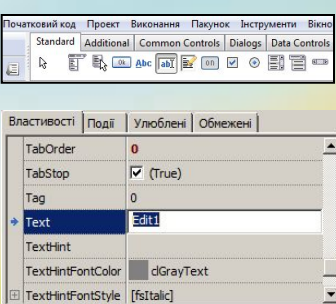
Початковий код Проект Виконання Пакунок Інструменти Вікно

Standard Additional Common Controls Dialogs Data Controls

Властивості Події Улюблені Обмежені

| | |
|---|---|
| TabOrder | 0 |
| TabStop | ☑ (True) |
| Tag | 0 |
| Text | Edit1 |
| TextHint | |
| TextHintFontColor | clGrayText |
| TextHintFontStyle | [fsItalic] |